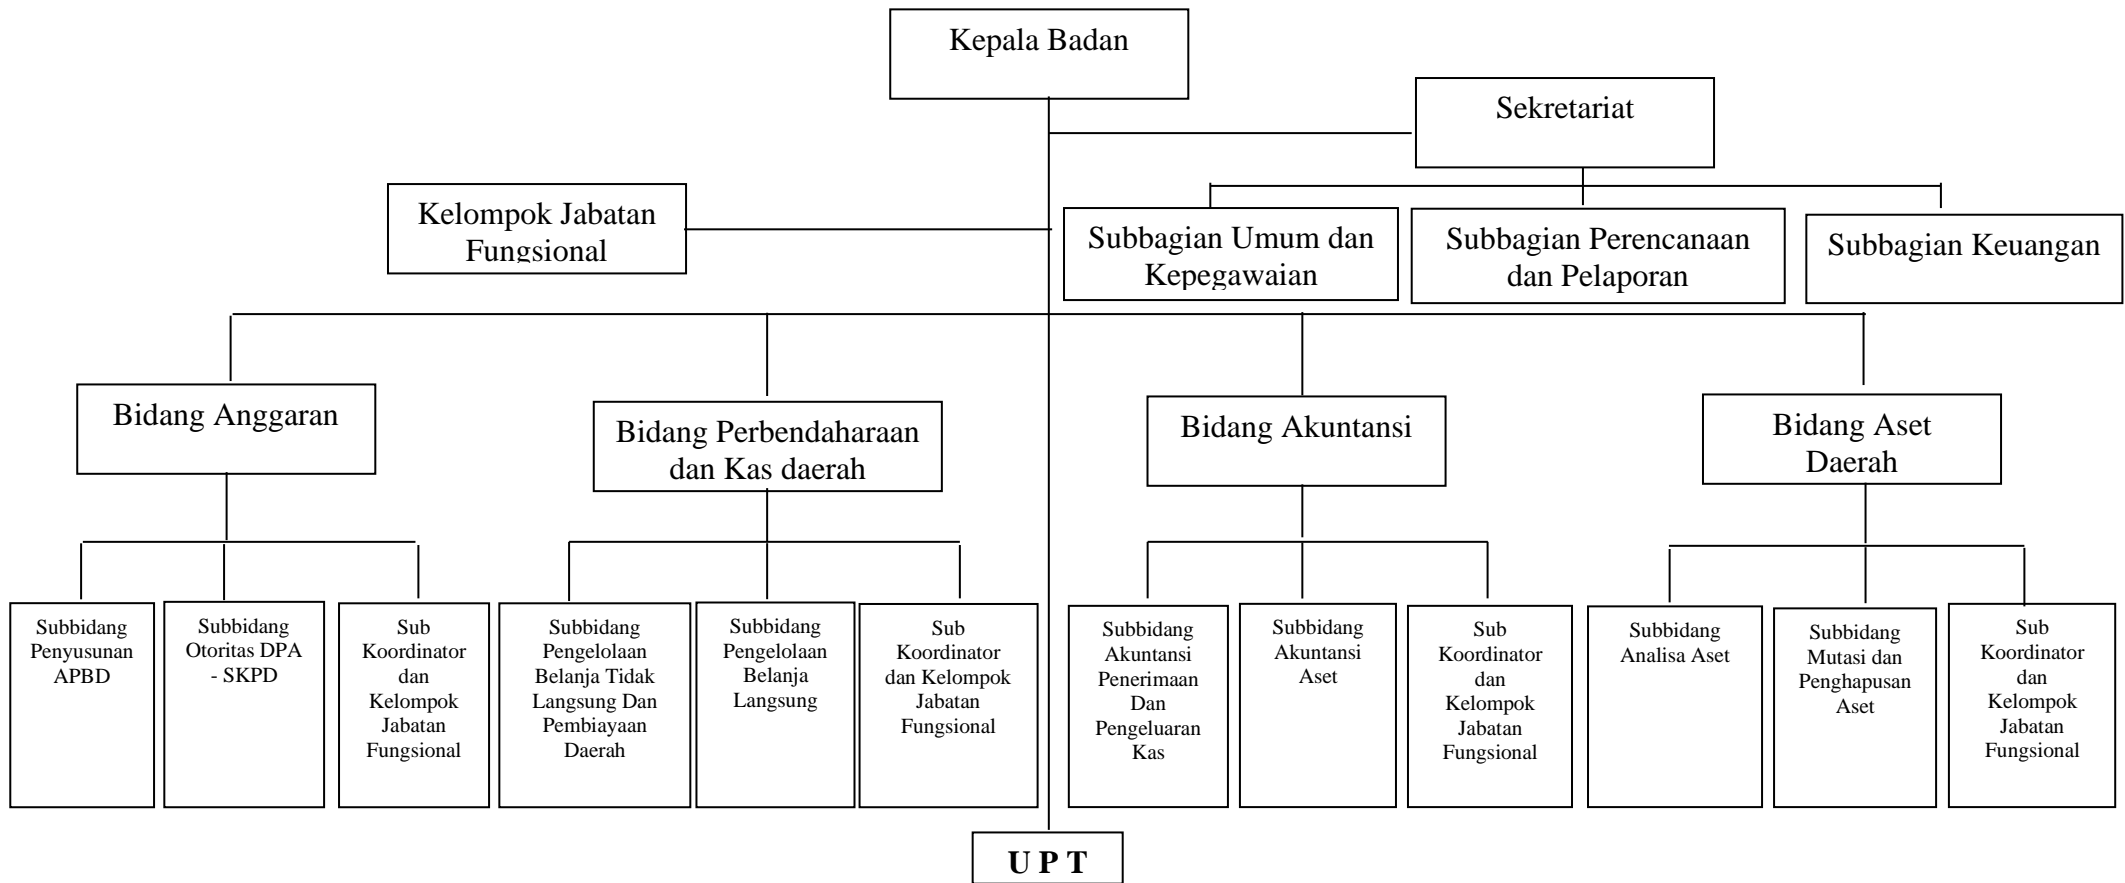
Kepala Badan

Sekretariat

Kelompok Jabatan Fungsional

Subbagian Umum dan Kepegawaian

Subbagian Perencanaan dan Pelaporan

Subbagian Keuangan

Bidang Anggaran

Bidang Perbendaharaan dan Kas daerah

Bidang Akuntansi

Bidang Aset Daerah

Subbidang Penyusunan APBD

Subbidang Otoritas DPA - SKPD

Sub Koordinator dan Kelompok Jabatan Fungsional

Subbidang Pengelolaan Belanja Tidak Langsung Dan Pembiayaan Daerah

Subbidang Pengelolaan Belanja Langsung

Sub Koordinator dan Kelompok Jabatan Fungsional

Subbidang Akuntansi Penerimaan Dan Pengeluaran Kas

Subbidang Akuntansi Aset

Sub Koordinator dan Kelompok Jabatan Fungsional

Subbidang Analisa Aset

Subbidang Mutasi dan Penghapusan Aset

Sub Koordinator dan Kelompok Jabatan Fungsional

U P T